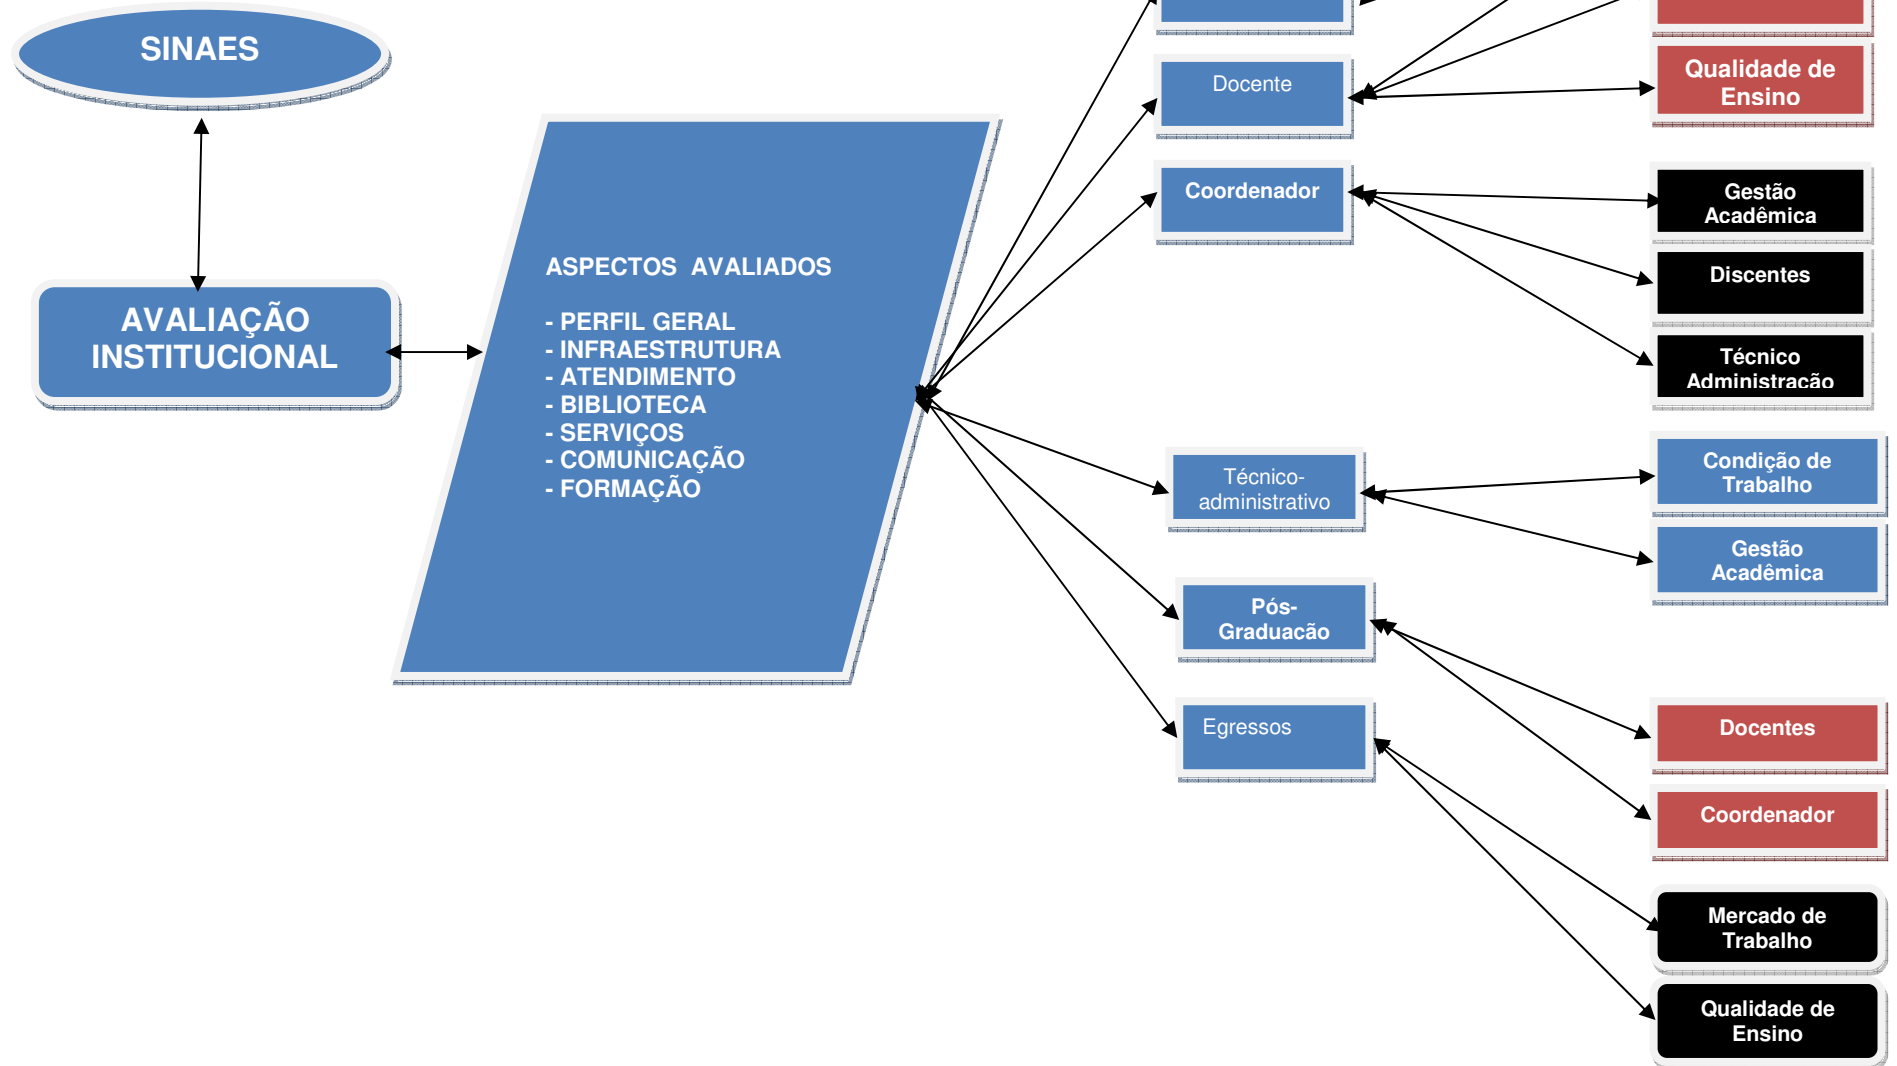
SINAES

AVALIAÇÃO INSTITUCIONAL

ASPECTOS AVALIADOS

- PERFIL GERAL
- INFRAESTRUTURA
- ATENDIMENTO
- BIBLIOTECA
- SERVIÇOS
- COMUNICAÇÃO
- FORMAÇÃO

Docente

Qualidade de Ensino

Coordenador

Gestão Acadêmica

Discentes

Técnico Administração

Técnico-administrativo

Condição de Trabalho

Gestão Acadêmica

Pós-Graduação

Egressos

Docentes

Coordenador

Mercado de Trabalho

Qualidade de Ensino